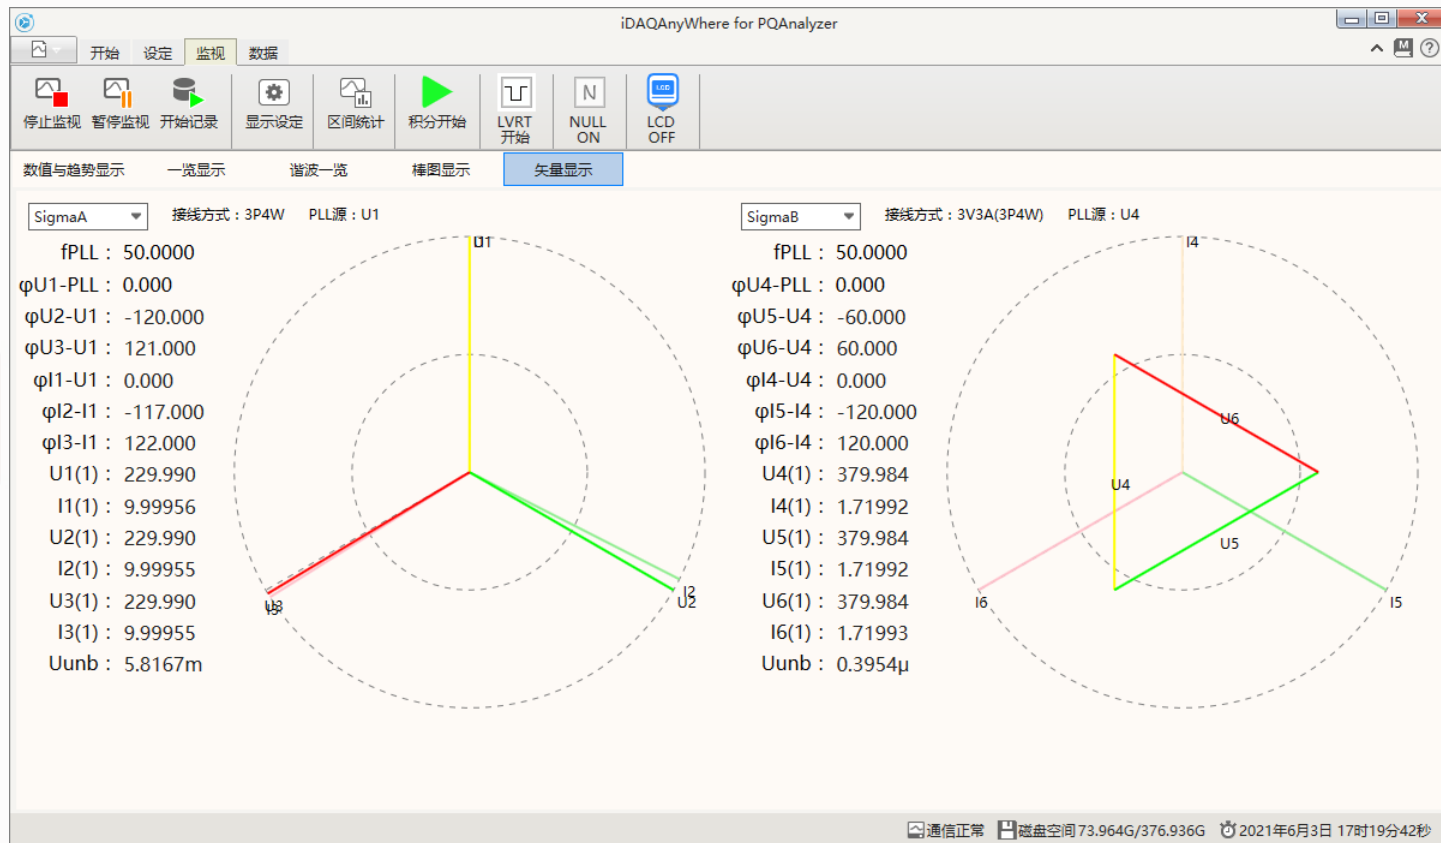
iDAQAnyWhere for PQAnalyzer

开始 设定 监视 数据

停止监视 暂停监视 开始记录 显示设定 区间统计 积分开始 LVRT 开始 NULL ON LCD OFF

数值与趋势显示 一览显示 谐波一览 棒图显示 矢量显示

SigmaA 接线方式：3P4W PLL源：U1

fPLL : 50.0000
φU1-PLL : 0.000
φU2-U1 : -120.000
φU3-U1 : 121.000
φI1-U1 : 0.000
φI2-I1 : -117.000
φI3-I1 : 122.000
U1(1) : 229.990
I1(1) : 9.99956
U2(1) : 229.990
I2(1) : 9.99955
U3(1) : 229.990
I3(1) : 9.99955
Uunb : 5.8167m

U1 I2 U2 U3 I3

SigmaB 接线方式：3V3A(3P4W) PLL源：U4

fPLL : 50.0000
φU4-PLL : 0.000
φU5-U4 : -60.000
φU6-U4 : 60.000
φI4-U4 : 0.000
φI5-I4 : -120.000
φI6-I4 : 120.000
U4(1) : 379.984
I4(1) : 1.71992
U5(1) : 379.984
I5(1) : 1.71992
U6(1) : 379.984
I6(1) : 1.71993
Uunb : 0.3954µ

I4 U6 U4 U5 I6 I5

通信正常 磁盘空间73.964G/376.936G 2021年6月3日 17时19分42秒